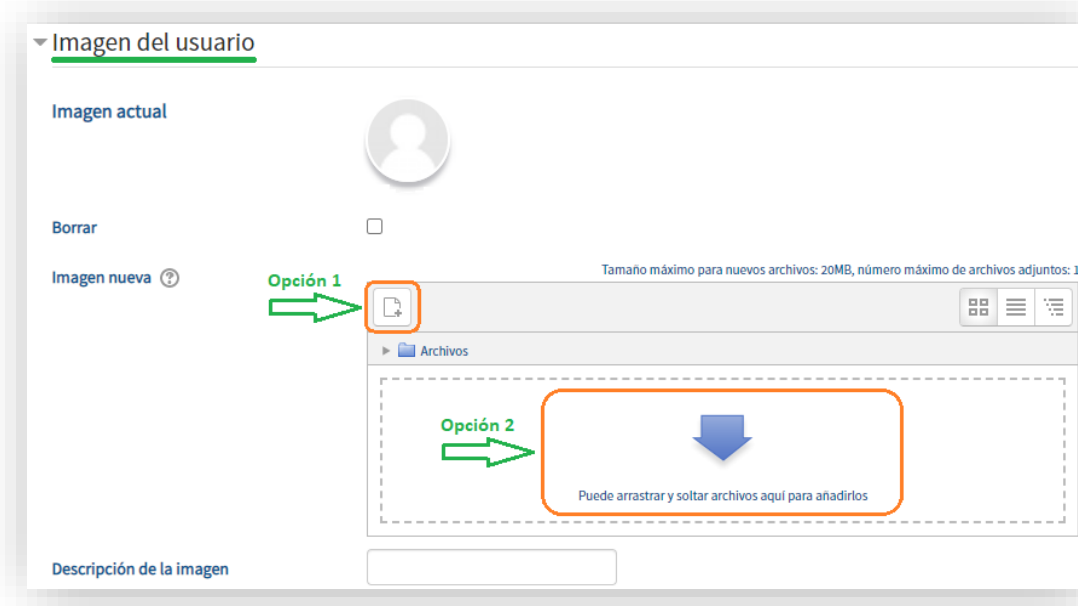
Imagen del usuario

Imagen actual

Borrar

Imagen nueva

Opción 1

Tamaño máximo para nuevos archivos: 20MB, número máximo de archivos adjuntos: 1

Archivos

Opción 2

Puede arrastrar y soltar archivos aquí para añadirlos

Descripción de la imagen